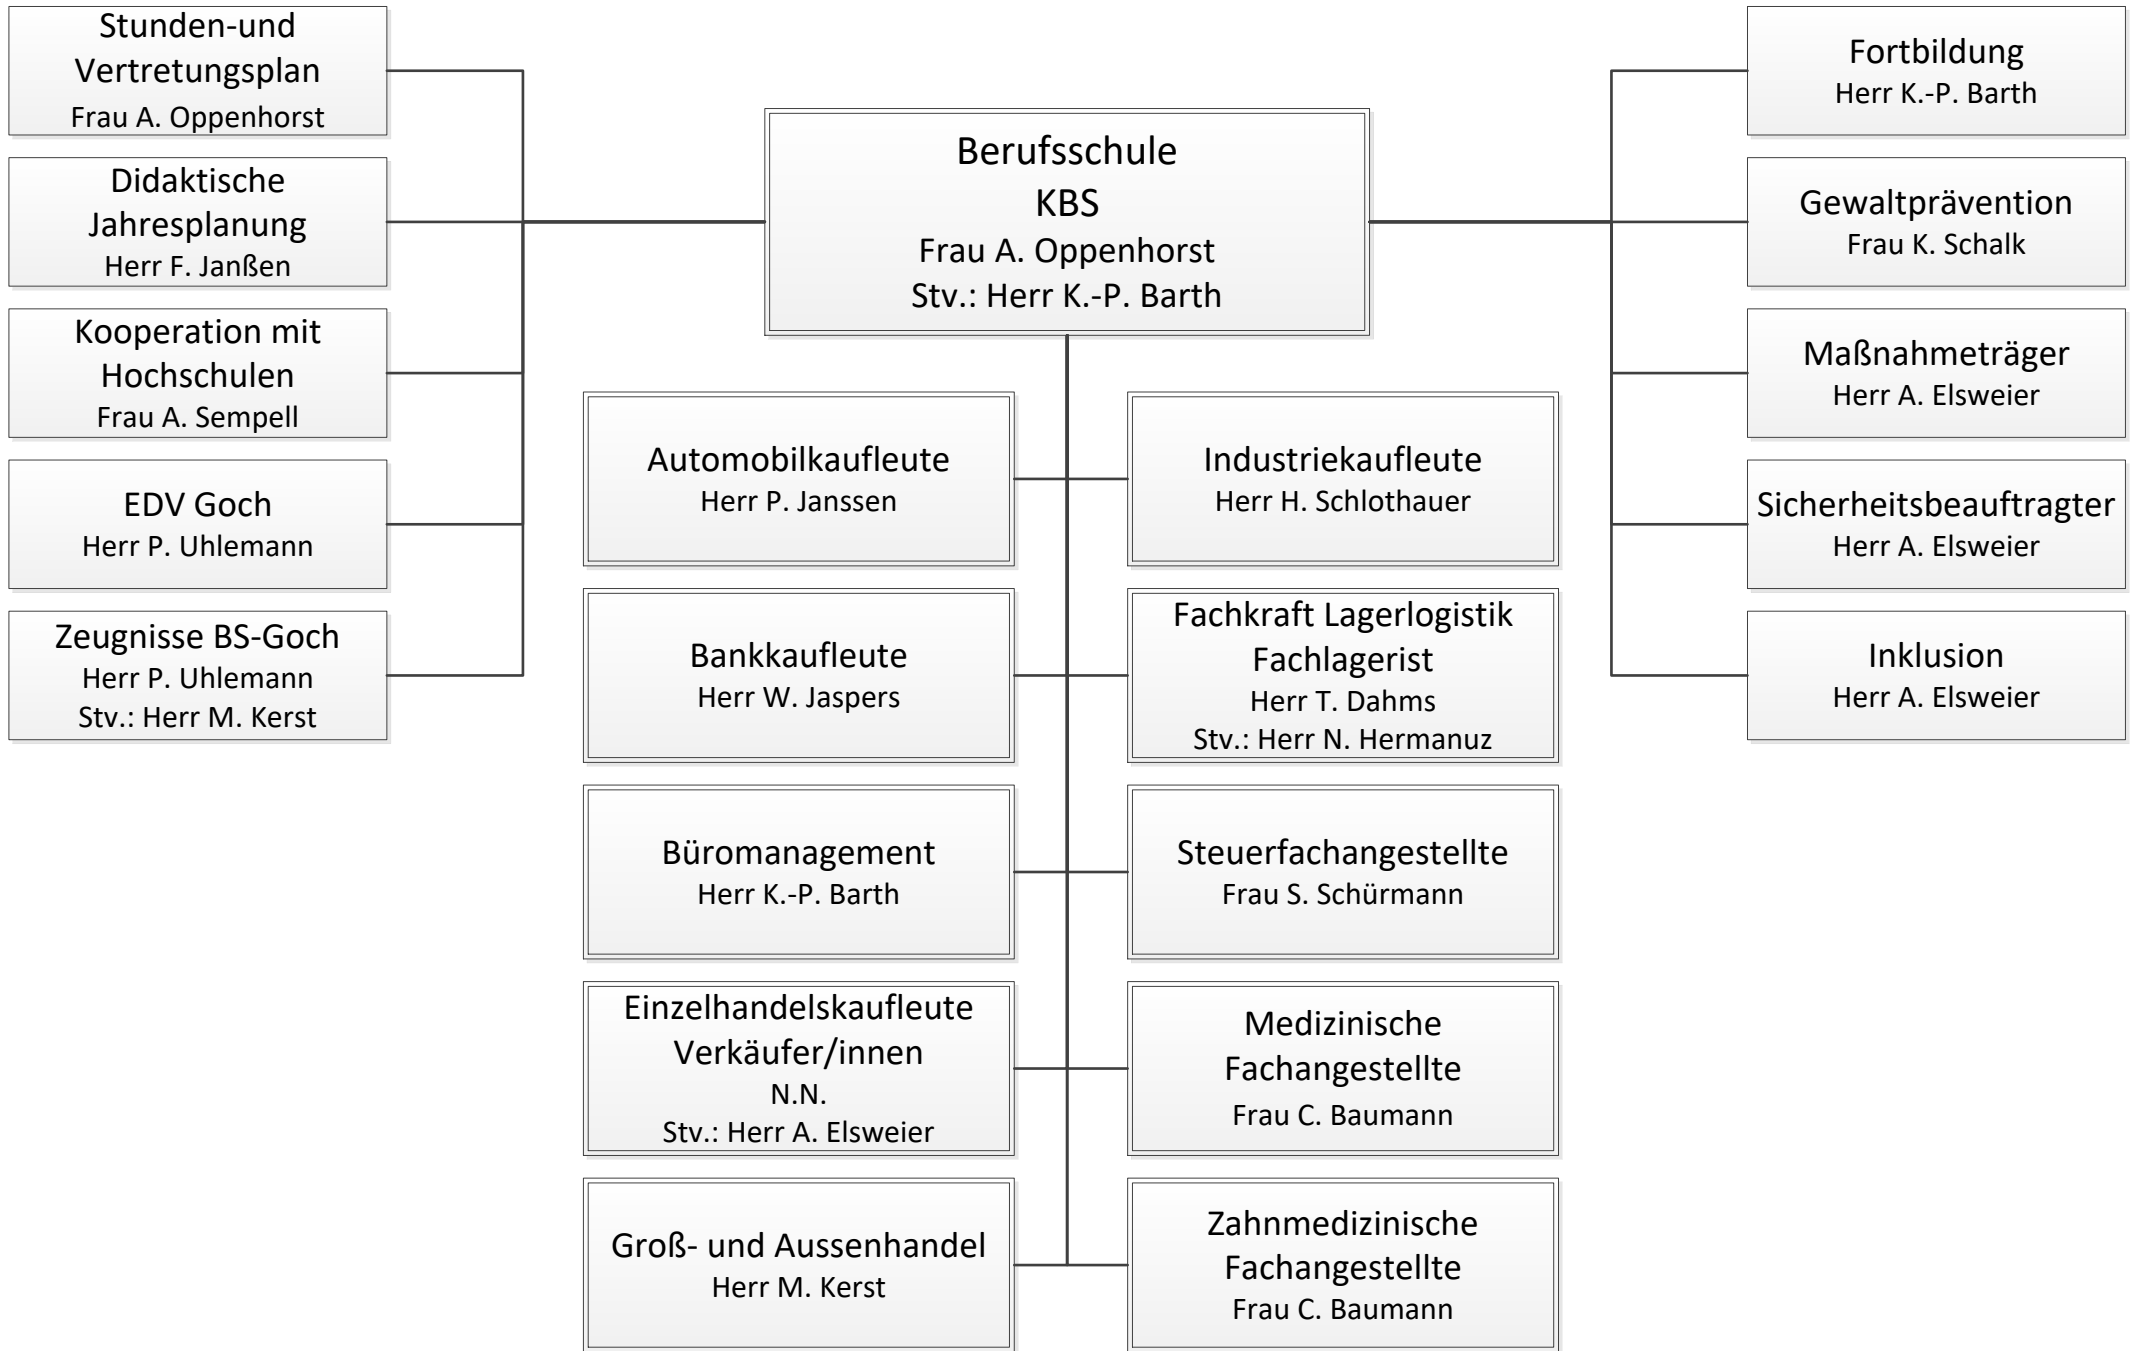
Berufsschule
KBS
Frau A. Oppenhorst
Stv.: Herr K.-P. Barth

Stunden-und Vertretungsplan
Frau A. Oppenhorst

Didaktische Jahresplanung
Herr F. Janßen

Kooperation mit Hochschulen
Frau A. Sempell

EDV Goch
Herr P. Uhlemann

Zeugnisse BS-Goch
Herr P. Uhlemann
Stv.: Herr M. Kerst

Fortbildung
Herr K.-P. Barth

Gewaltprävention
Frau K. Schalk

Maßnahmeträger
Herr A. Elsweier

Sicherheitsbeauftragter
Herr A. Elsweier

Inklusion
Herr A. Elsweier

Automobilkaufleute
Herr P. Janssen

Industriekaufleute
Herr H. Schlothauer

Bankkaufleute
Herr W. Jaspers

Fachkraft Lagerlogistik
Fachlagerist
Herr T. Dahms
Stv.: Herr N. Hermanuz

Büromanagement
Herr K.-P. Barth

Steuerfachangestellte
Frau S. Schürmann

Einzelhandelskaufleute
Verkäufer/innen
N.N.
Stv.: Herr A. Elsweier

Medizinische Fachangestellte
Frau C. Baumann

Groß- und Aussenhandel
Herr M. Kerst

Zahnmedizinische Fachangestellte
Frau C. Baumann